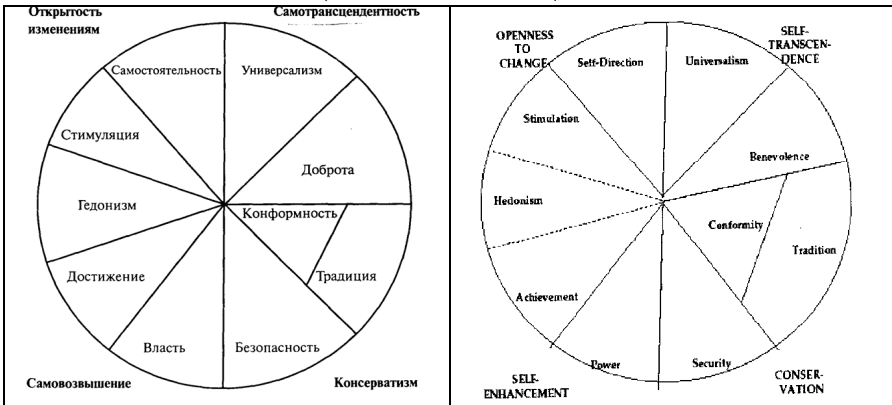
Открытость изменениям

Самотрансцендентность

Самостоятельность

Универсализм

Стимуляция

Доброта

Гедонизм

Конформность

Достижение

Традиция

Власть

Безопасность

Самовозвышение

Консерватизм

OPENNESS TO CHANGE

SELF-TRANSCENDENCE

Self-Direction

Universalism

Stimulation

Benevolence

Hedonism

Conformity

Tradition

Achievement

Power

Security

SELF-ENHANCEMENT

CONSERVATION